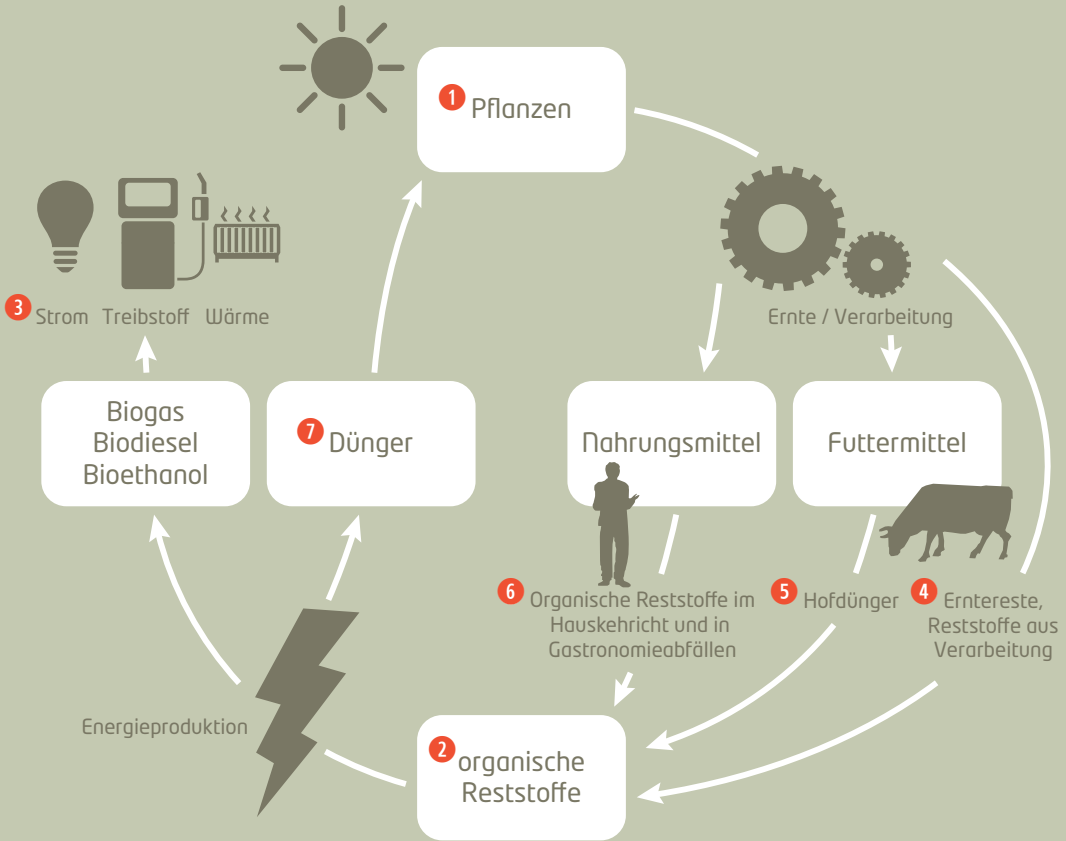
1 Pflanzen

3 Strom Treibstoff Wärme

Ernte / Verarbeitung

Biogas
Biodiesel
Bioethanol

7 Dünger

Nahrungsmittel

Futtermittel

6 Organische Reststoffe im Hauskehricht und in Gastronomieabfällen

5 Hofdünger

4 Erntereste, Reststoffe aus Verarbeitung

Energieproduktion

2 organische Reststoffe